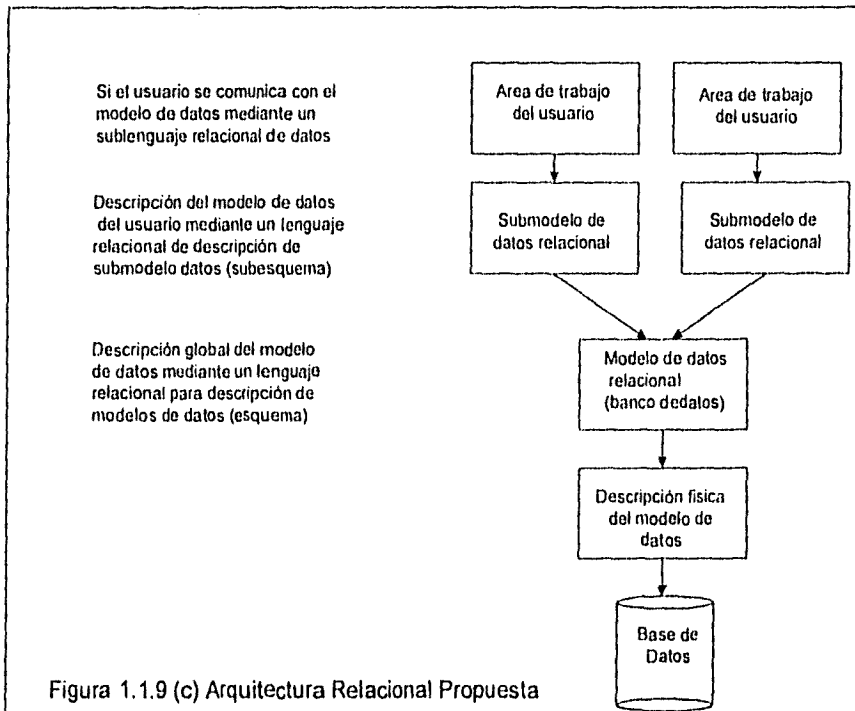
Si el usuario se comunica con el modelo de datos mediante un sublenguaje relacional de datos

Area de trabajo del usuario

Area de trabajo del usuario

Descripción del modelo de datos del usuario mediante un lenguaje relacional de descripción de submodelo datos (subesquema)

Submodelo de datos relacional

Submodelo de datos relacional

Descripción global del modelo de datos mediante un lenguaje relacional para descripción de modelos de datos (esquema)

Modelo de datos relacional (banco dedatos)

Descripción fisica del modelo de datos

Base de Datos

Figura 1.1.9 (c) Arquitectura Relacional Propuesta